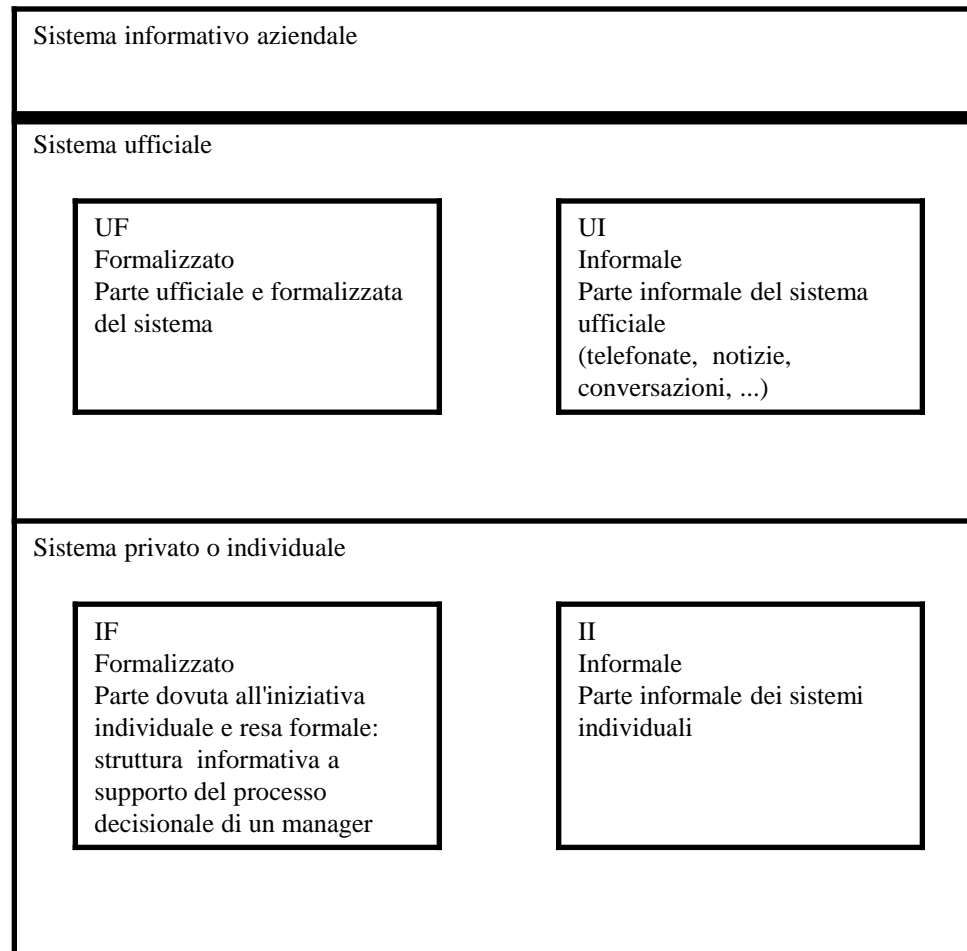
Sistema informativo aziendale

Sistema ufficiale

UF
Formalizzato
Parte ufficiale e formalizzata del sistema

UI
Informale
Parte informale del sistema ufficiale
(telefonate, notizie, conversazioni, ...)

Sistema privato o individuale

IF
Formalizzato
Parte dovuta all'iniziativa individuale e resa formale: struttura informativa a supporto del processo decisionale di un manager

II
Informale
Parte informale dei sistemi individuali